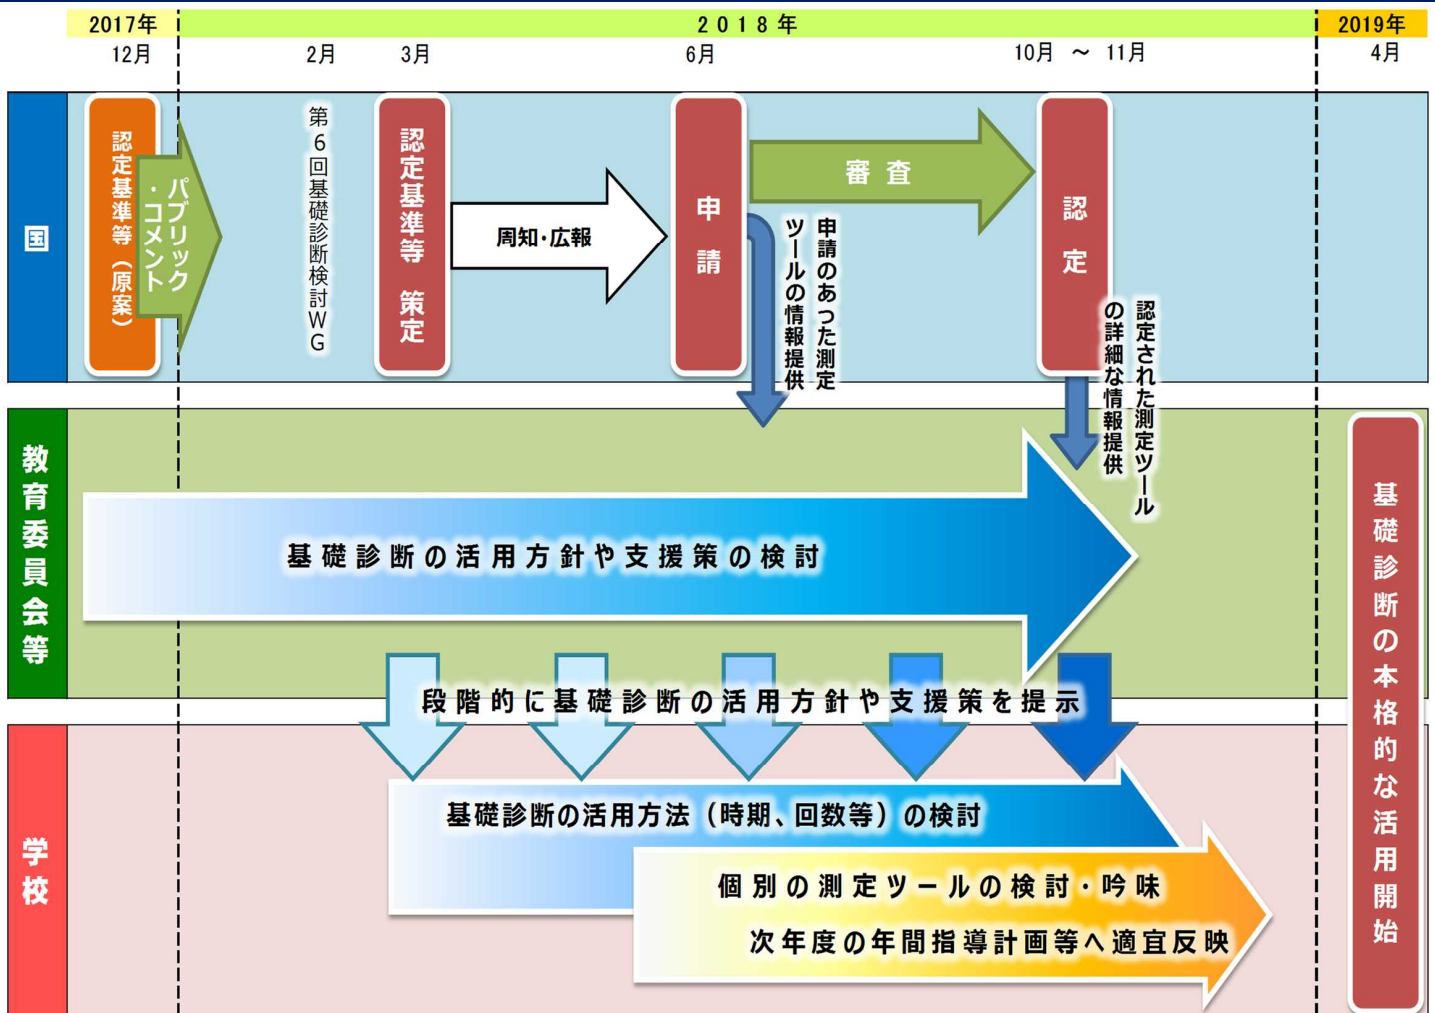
2017年 2018年 2019年
12月 2月 3月 6月 10月 ～ 11月 4月

国

認定基準等（原案）

パブリック・コメント

第6回基礎診断検討WG

認定基準等 策定

周知・広報

申請

審査

申請のあった測定ツールの情報提供

認定

認定された測定ツールの詳細な情報提供

教育委員会等

基礎診断の活用方針や支援策の検討

段階的に基礎診断の活用方針や支援策を提示

学校

基礎診断の活用方法（時期、回数等）の検討

個別の測定ツールの検討・吟味

次年度の年間指導計画等へ適宜反映

基礎診断の本格的な活用開始